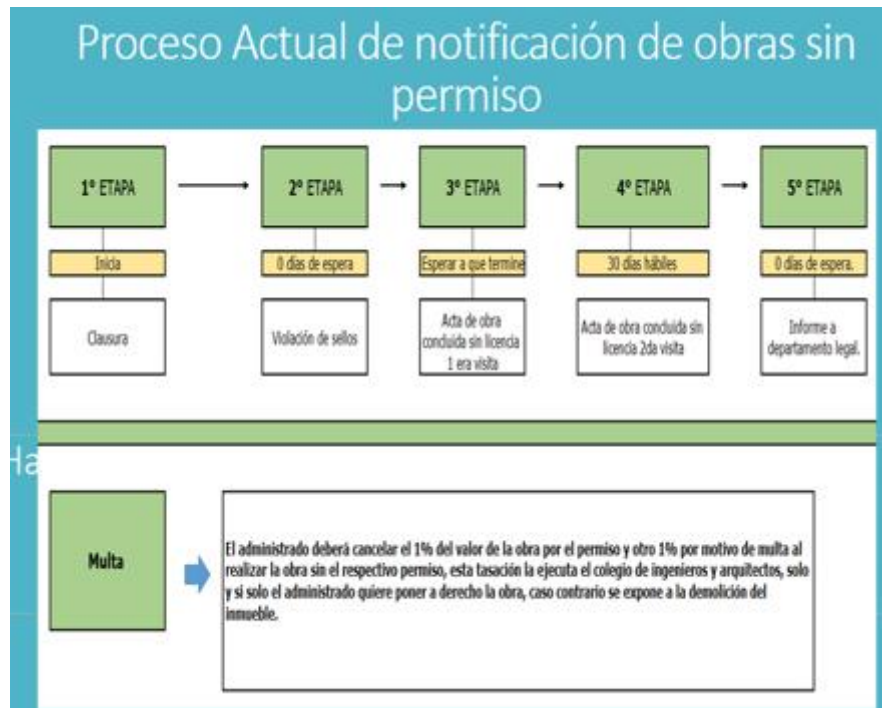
Proceso Actual de notificación de obras sin permiso

1° ETAPA

Inicia

Clausura

2° ETAPA

0 días de espera

Violación de sellos

3° ETAPA

Esperar a que termine

Acta de obra concluida sin licencia 1 era visita

4° ETAPA

30 días hábiles

Acta de obra concluida sin licencia 2da visita

5° ETAPA

0 días de espera.

Informe a departamento legal.

Ha

Multa

El administrado deberá cancelar el 1% del valor de la obra por el permiso y otro 1% por motivo de multa al realizar la obra sin el respectivo permiso, esta tasación la ejecuta el colegio de ingenieros y arquitectos, solo y si solo el administrado quiere poner a derecho la obra, caso contrario se expone a la demolición del inmueble.